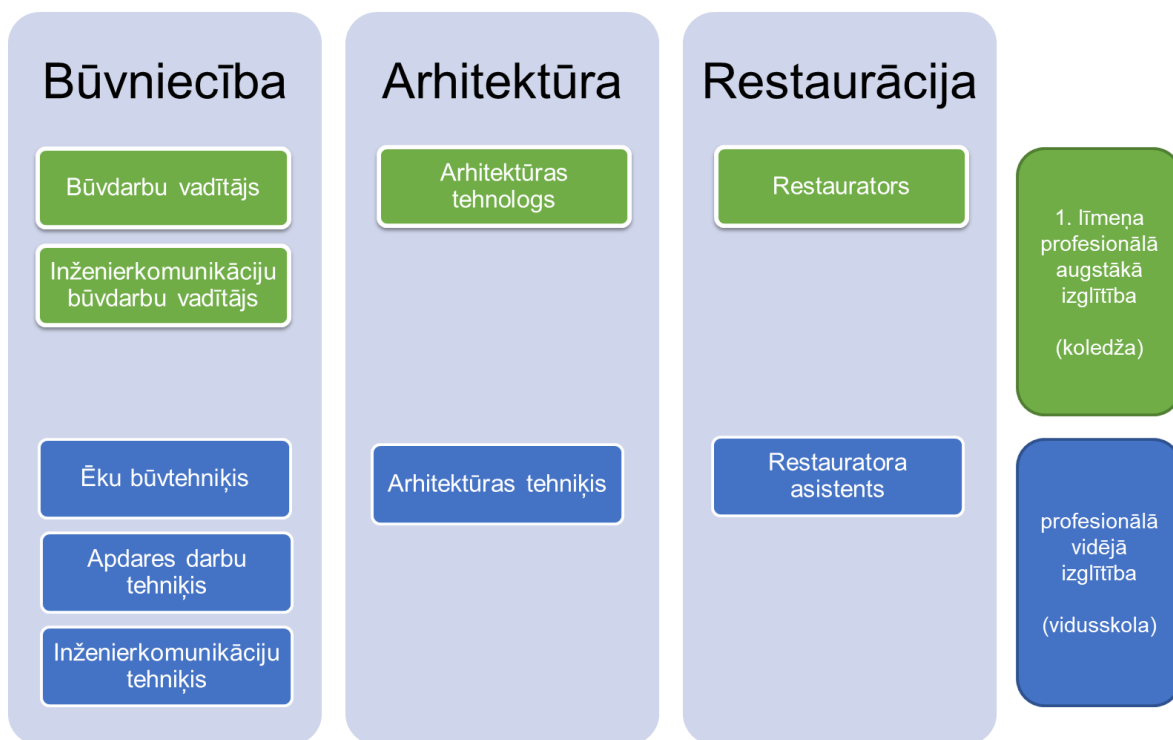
Būvniecība

Būvdarbu vadītājs

Inženierkomunikāciju būvdarbu vadītājs

Ēku būvtehniķis

Apdares darbu tehniķis

Inženierkomunikāciju tehniķis

Arhitektūra

Arhitektūras tehnologs

Arhitektūras tehniķis

Restaurācija

Restaurators

Restauratora asistents

1. līmeņa profesionālā augstākā izglītība

(koledža)

profesionālā vidējā izglītība

(vidusskola)